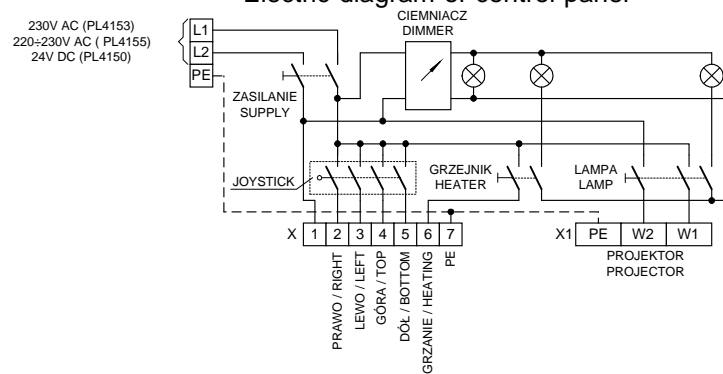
Electric diagram of control panel

230V AC (PL4153)
220÷230V AC ( PL4155)
24V DC (PL4150)

L1
L2
PE

CIEMNIACZ
DIMMER

ZASILANIE
SUPPLY

JOYSTICK

GRZEJNIK
HEATER

LAMPA
LAMP

X 1 2 3 4 5 6 7

X1 PE W2 W1

PROJEKTOR
PROJECTOR

PRAWO / RIGHT
LEWO / LEFT
GÓRA / TOP
DÓŁ / BOTTOM
GRZANIE / HEATING
PE